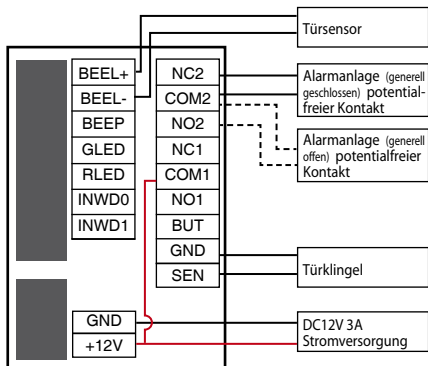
Türsensor

BEEL+
BEEL-
BEEP
GLED
RLED
INWD0
INWD1

NC2
COM2
NO2
NC1
COM1
NO1
BUT
GND
SEN

Alarmanlage (generell geschlossen) potentialfreier Kontakt

Alarmanlage (generell offen) potentialfreier Kontakt

Türklingel

GND
+12V

DC12V 3A
Stromversorgung